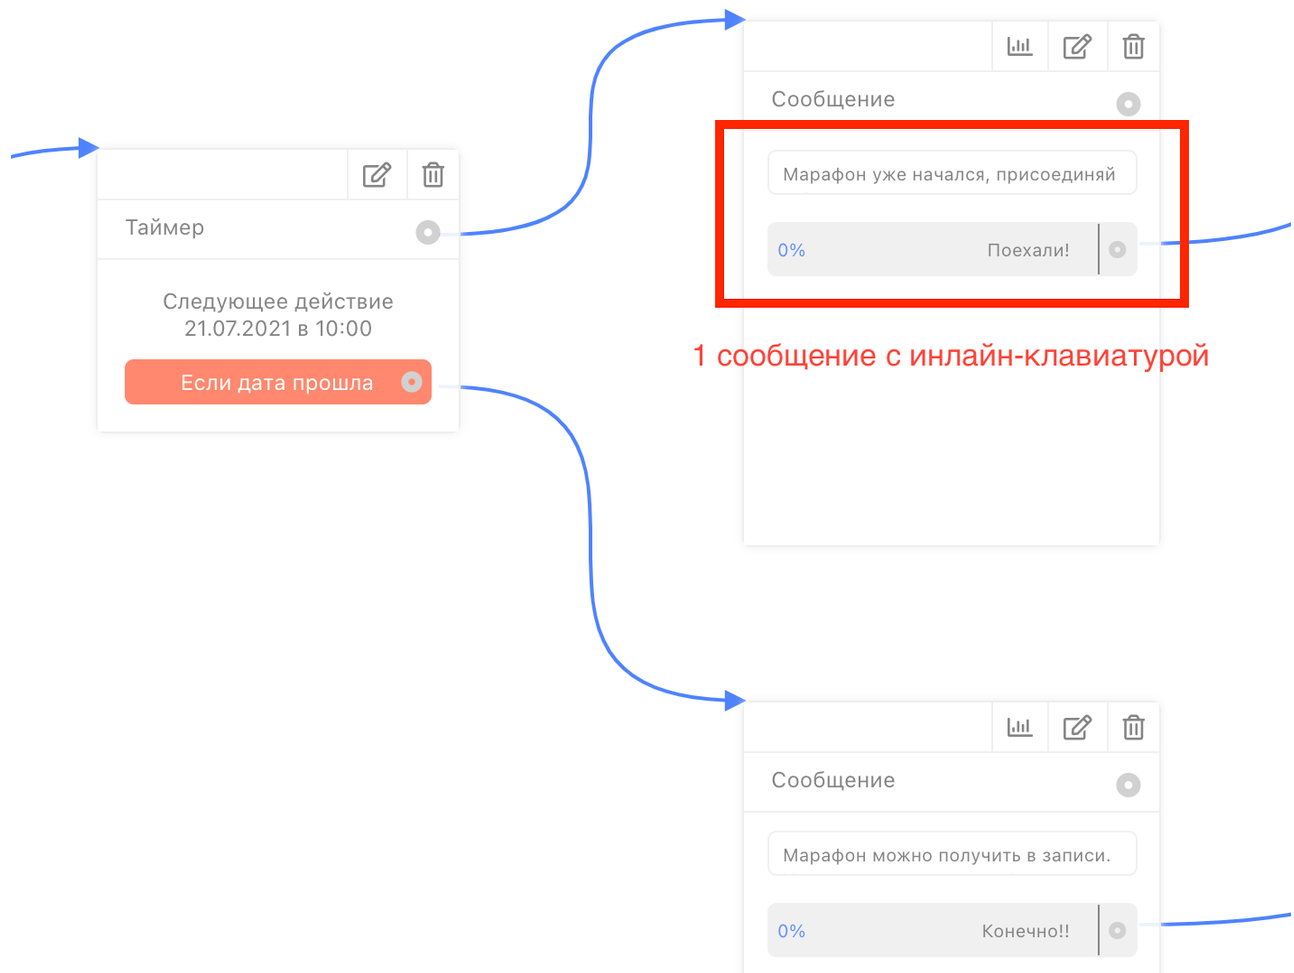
Сообщение

Марафон уже начался, присоединяй

0% Поехали!

1 сообщение с инлайн-клавиатурой

Таймер

Следующее действие
21.07.2021 в 10:00

Если дата прошла

Сообщение

Марафон можно получить в записи.

0% Конечно!!